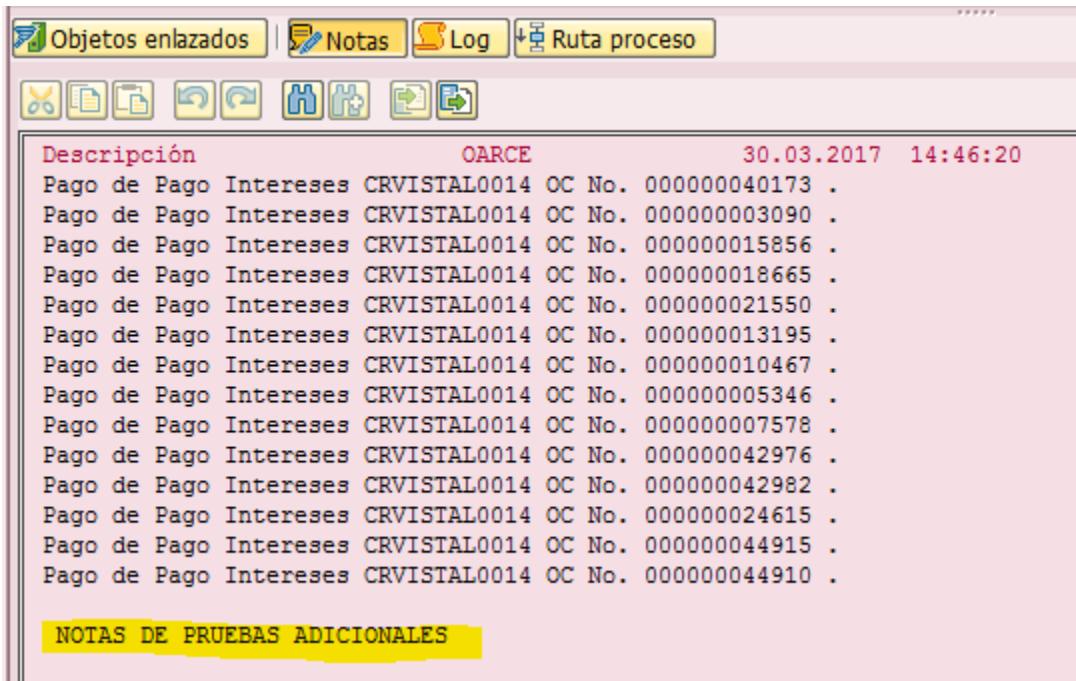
Objetos enlazados | Notas | Log | Ruta proceso

Descripción OARCE 30.03.2017 14:46:20
Pago de Pago Intereses CRVISTAL0014 OC No. 000000040173 .
Pago de Pago Intereses CRVISTAL0014 OC No. 000000003090 .
Pago de Pago Intereses CRVISTAL0014 OC No. 000000015856 .
Pago de Pago Intereses CRVISTAL0014 OC No. 000000018665 .
Pago de Pago Intereses CRVISTAL0014 OC No. 000000021550 .
Pago de Pago Intereses CRVISTAL0014 OC No. 000000013195 .
Pago de Pago Intereses CRVISTAL0014 OC No. 000000010467 .
Pago de Pago Intereses CRVISTAL0014 OC No. 000000005346 .
Pago de Pago Intereses CRVISTAL0014 OC No. 000000007578 .
Pago de Pago Intereses CRVISTAL0014 OC No. 000000042976 .
Pago de Pago Intereses CRVISTAL0014 OC No. 000000042982 .
Pago de Pago Intereses CRVISTAL0014 OC No. 000000024615 .
Pago de Pago Intereses CRVISTAL0014 OC No. 000000044915 .
Pago de Pago Intereses CRVISTAL0014 OC No. 000000044910 .

NOTAS DE PRUEBAS ADICIONALES